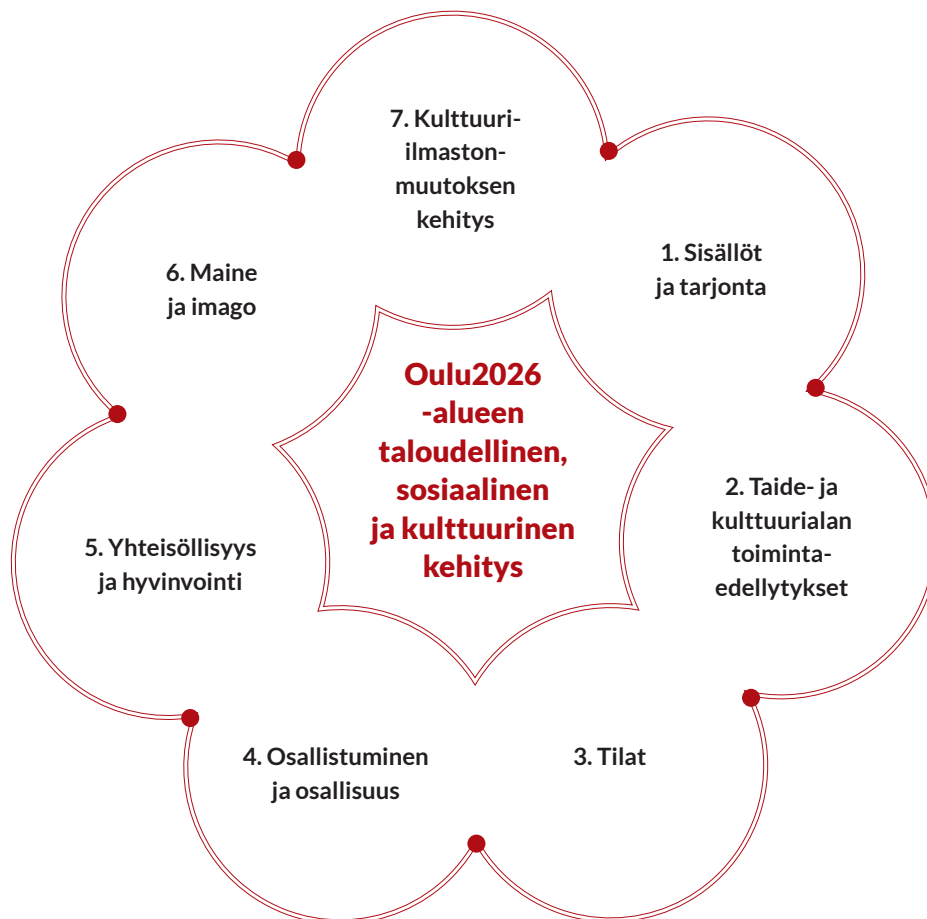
7. Kulttuuri-ilmaston-muutoksen kehitys

1. Sisällöt ja tarjonta

2. Taide- ja kulttuurialan toiminta-edellytykset

3. Tilat

4. Osallistuminen ja osallisuus

5. Yhteisöllisyys ja hyvinvointi

6. Maine ja imago

Oulu2026 -alueen taloudellinen, sosiaalinen ja kulttuurinen kehitys